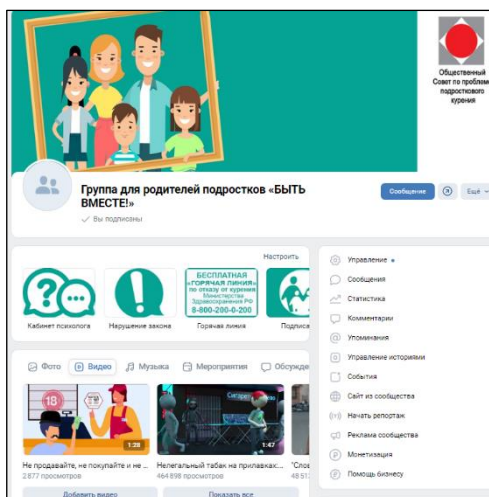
Общественный Совет по проблемам подросткового курения

Группа для родителей подростков «БЫТЬ ВМЕСТЕ!»

Вы подписаны

Сообщение

Ещё

Настроить

Кабинет психолога

Нарушение закона

БЕСПЛАТНАЯ «ГОРЯЧАЯ ЛИНИЯ» по отказу от курения Министерства Здравоохранения РФ 8-800-200-0-200

Горячая линия

Подписк

Фото

Видео

Музыка

Мероприятия

Обсужде

18

1:39

Не продавайте, не покупайте и не ...

2 877 просмотров

Сигарет

1:47

Нелегальный табак на прилавках...

464 898 просмотров

"Сло

48 51

Добавить видео

Показать все

Управление

Сообщения

Статистика

Комментарии

Упоминания

Управление историями

События

Сайт из сообщества

Начать репортаж

Реклама сообщества

Монетизация

Помощь бизнесу